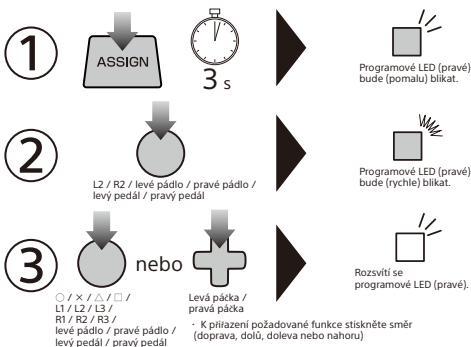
①

ASSIGN

3 s

Programové LED (pravé) bude (pomalu) blikat.

②

L2 / R2 / levé pádlo / pravé pádlo / levý pedál / pravý pedál

Programové LED (pravé) bude (rychle) blikat.

③

nebo

○ / × / △ / □ / L1 / L2 / L3 / R1 / R2 / R3 / levé pádlo / pravé pádlo / levý pedál / pravý pedál

Levá páčka / pravá páčka

・ K přiřazení požadované funkce stiskněte směr (doprava, dolů, doleva nebo nahoru)

Rozsvítí se programové LED (pravé).